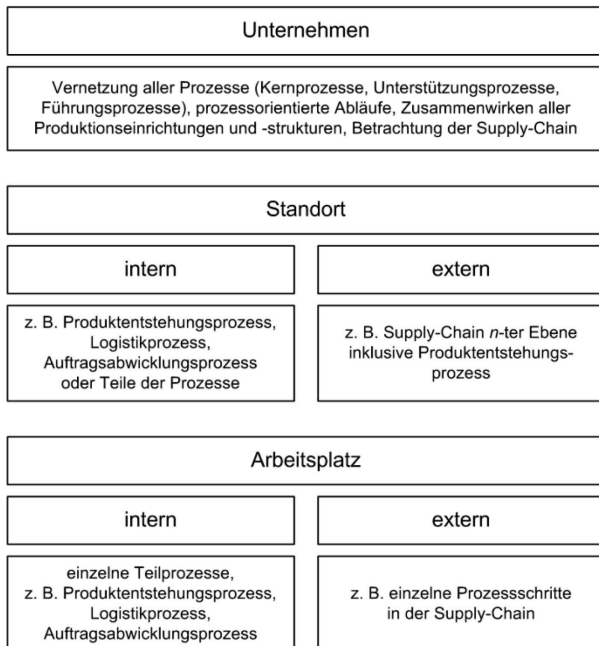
Unternehmen

Vernetzung aller Prozesse (Kernprozesse, Unterstützungsprozesse, Führungsprozesse), prozessorientierte Abläufe, Zusammenwirken aller Produktionseinrichtungen und -strukturen, Betrachtung der Supply-Chain

Standort

intern

z. B. Produktentstehungsprozess, Logistikprozess, Auftragsabwicklungsprozess oder Teile der Prozesse

extern

z. B. Supply-Chain $n$-ter Ebene inklusive Produktentstehungsprozess

Arbeitsplatz

intern

einzelne Teilprozesse, z. B. Produktentstehungsprozess, Logistikprozess, Auftragsabwicklungsprozess

extern

z. B. einzelne Prozessschritte in der Supply-Chain